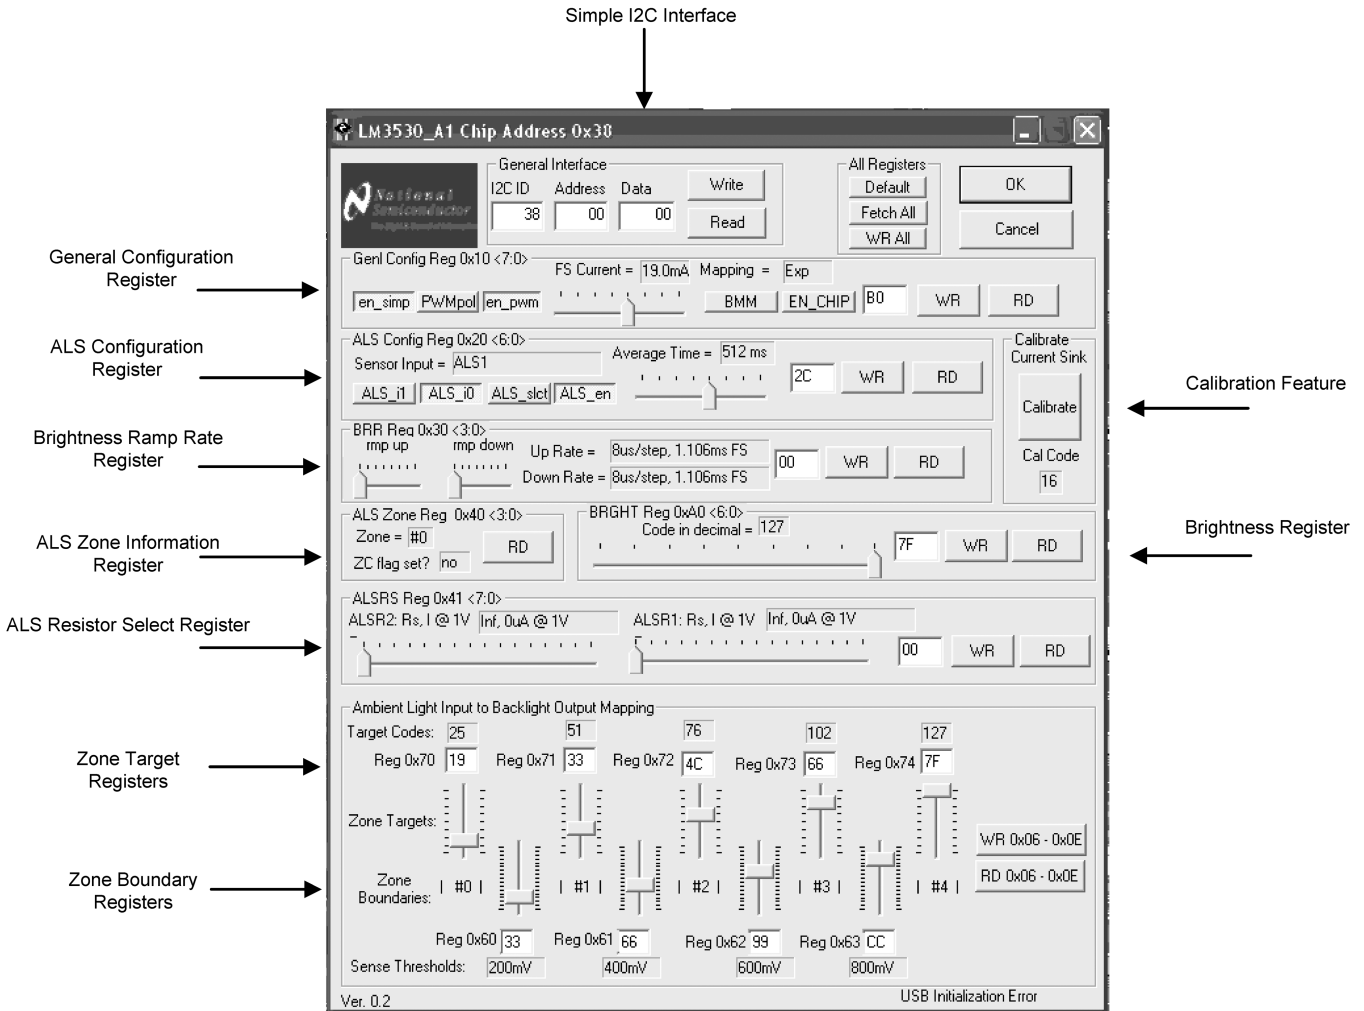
Simple I2C Interface

LM3530_A1 Chip Address 0x38

National Semiconductor

General Interface
I2C ID 38
Address 00
Data 00
Write
Read

All Registers
Default
Fetch All
WR All

OK
Cancel

General Configuration Register

Genl Config Reg 0x10 <7:0>
FS Current = 19.0mA
Mapping = Exp
en_simp PWMpol en_pwm
BMM EN_CHIP B0 WR RD

ALS Configuration Register

ALS Config Reg 0x20 <6:0>
Sensor Input = ALS1
Average Time = 512 ms
ALS_i1 ALS_i0 ALS_slct ALS_en
2C WR RD

Calibrate Current Sink
Calibrate
Cal Code
16

Calibration Feature

Brightness Ramp Rate Register

BRR Reg 0x30 <3:0>
rmp up rmp down
Up Rate = 8us/step, 1.106ms FS
Down Rate = 8us/step, 1.106ms FS
00 WR RD

ALS Zone Information Register

ALS Zone Reg 0x40 <3:0>
Zone = #0
ZC flag set? no
RD

BRGHT Reg 0xA0 <6:0>
Code in decimal = 127
7F WR RD

Brightness Register

ALS Resistor Select Register

ALSRS Reg 0x41 <7:0>
ALSR2: Rs, I @ 1V Inf, 0uA @ 1V
ALSR1: Rs, I @ 1V Inf, 0uA @ 1V
00 WR RD

Ambient Light Input to Backlight Output Mapping
Target Codes: 25 51 76 102 127
Reg 0x70 19 Reg 0x71 33 Reg 0x72 4C Reg 0x73 66 Reg 0x74 7F

Zone Target Registers

Zone Targets:
WR 0x06 - 0x0E
RD 0x06 - 0x0E

Zone Boundary Registers

Zone Boundaries: | #0 | | #1 | | #2 | | #3 | | #4 |
Reg 0x60 33 Reg 0x61 66 Reg 0x62 99 Reg 0x63 CC
Sense Thresholds: 200mV 400mV 600mV 800mV

Ver. 0.2
USB Initialization Error